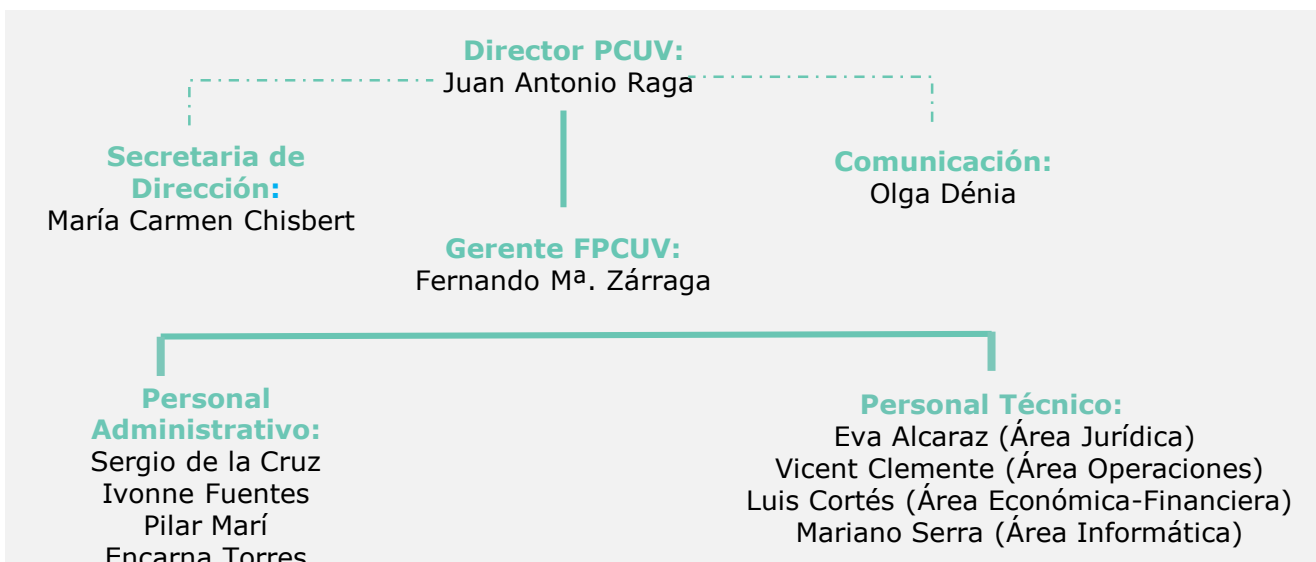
Director PCUV:
Juan Antonio Raga

Secretaria de Dirección:
María Carmen Chisbert

Comunicación:
Olga Dénia

Gerente FPCUV:
Fernando Mª. Zárraga

Personal Administrativo:
Sergio de la Cruz
Ivonne Fuentes
Pilar Marí
Encarna Torres

Personal Técnico:
Eva Alcaraz (Área Jurídica)
Vicent Clemente (Área Operaciones)
Luis Cortés (Área Económica-Financiera)
Mariano Serra (Área Informática)